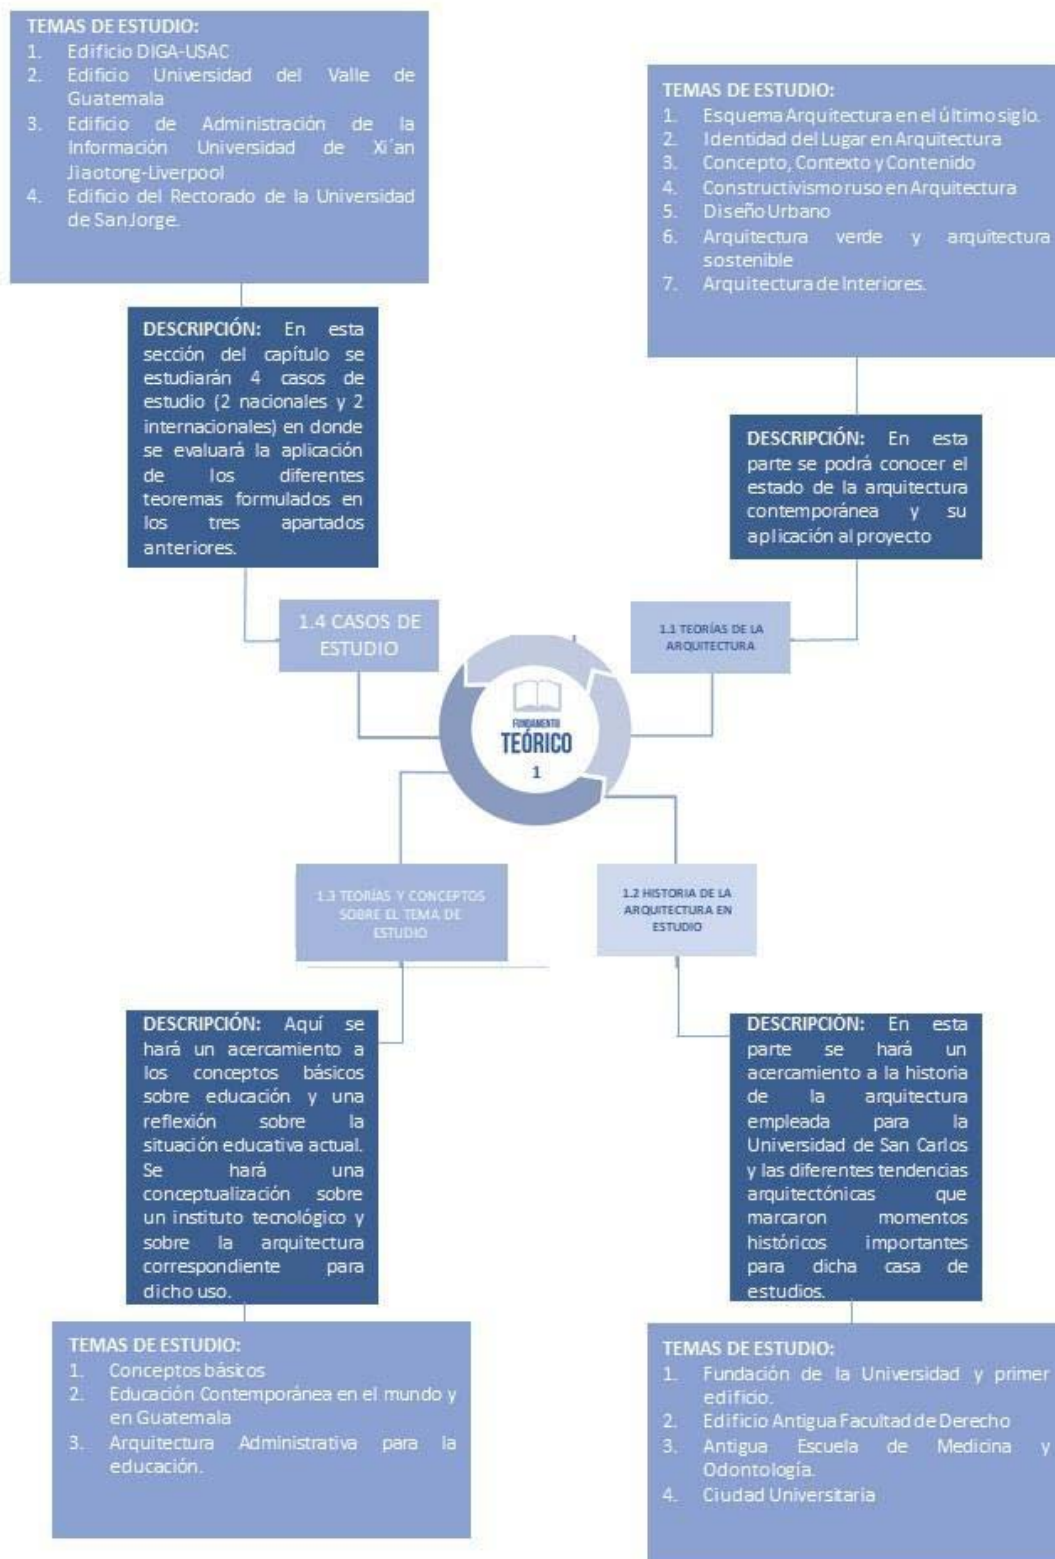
TEMAS DE ESTUDIO:
1. Edificio DIGA-USAC
2. Edificio Universidad del Valle de Guatemala
3. Edificio de Administración de la Información Universidad de Xi´an Jiaotong-Liverpool
4. Edificio del Rectorado de la Universidad de San Jorge.

DESCRIPCIÓN: En esta sección del capítulo se estudiarán 4 casos de estudio (2 nacionales y 2 internacionales) en donde se evaluará la aplicación de los diferentes teoremas formulados en los tres apartados anteriores.

1.4 CASOS DE ESTUDIO

TEMAS DE ESTUDIO:
1. Esquema Arquitectura en el último siglo.
2. Identidad del Lugar en Arquitectura
3. Concepto, Contexto y Contenido
4. Constructivismo ruso en Arquitectura
5. Diseño Urbano
6. Arquitectura verde y arquitectura sostenible
7. Arquitectura de Interiores.

DESCRIPCIÓN: En esta parte se podrá conocer el estado de la arquitectura contemporánea y su aplicación al proyecto

1.1 TEORÍAS DE LA ARQUITECTURA

FUNDAMENTO
TEÓRICO
1

1.3 TEORÍAS Y CONCEPTOS SOBRE EL TEMA DE ESTUDIO

1.2 HISTORIA DE LA ARQUITECTURA EN ESTUDIO

DESCRIPCIÓN: Aquí se hará un acercamiento a los conceptos básicos sobre educación y una reflexión sobre la situación educativa actual. Se hará una conceptualización sobre un instituto tecnológico y sobre la arquitectura correspondiente para dicho uso.

TEMAS DE ESTUDIO:
1. Conceptos básicos
2. Educación Contemporánea en el mundo y en Guatemala
3. Arquitectura Administrativa para la educación.

DESCRIPCIÓN: En esta parte se hará un acercamiento a la historia de la arquitectura empleada para la Universidad de San Carlos y las diferentes tendencias arquitectónicas que marcaron momentos históricos importantes para dicha casa de estudios.

TEMAS DE ESTUDIO:
1. Fundación de la Universidad y primer edificio.
2. Edificio Antigua Facultad de Derecho
3. Antigua Escuela de Medicina y Odontología.
4. Ciudad Universitaria